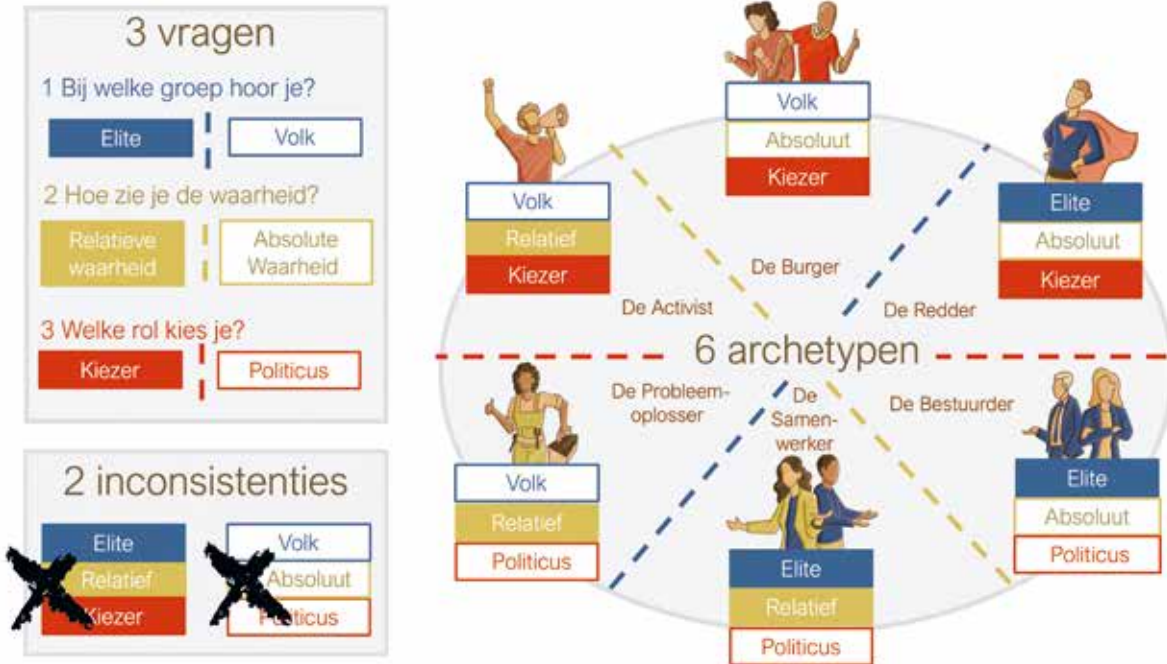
3 vragen

1 Bij welke groep hoor je?

Elite | Volk

2 Hoe zie je de waarheid?

Relatieve waarheid | Absolute Waarheid

3 Welke rol kies je?

Kiezer | Politicus

2 inconsistenties

Elite
Relatief
Kiezer

Volk
Absoluut
Politicus

Volk
Absoluut
Kiezer

Volk
Relatief
Kiezer

Elite
Absoluut
Kiezer

De Burger

De Activist

De Redder

6 archetypen

De Probleem-oplosser

De Samen-werker

De Bestuurder

Volk
Relatief
Politicus

Elite
Relatief
Politicus

Elite
Absoluut
Politicus